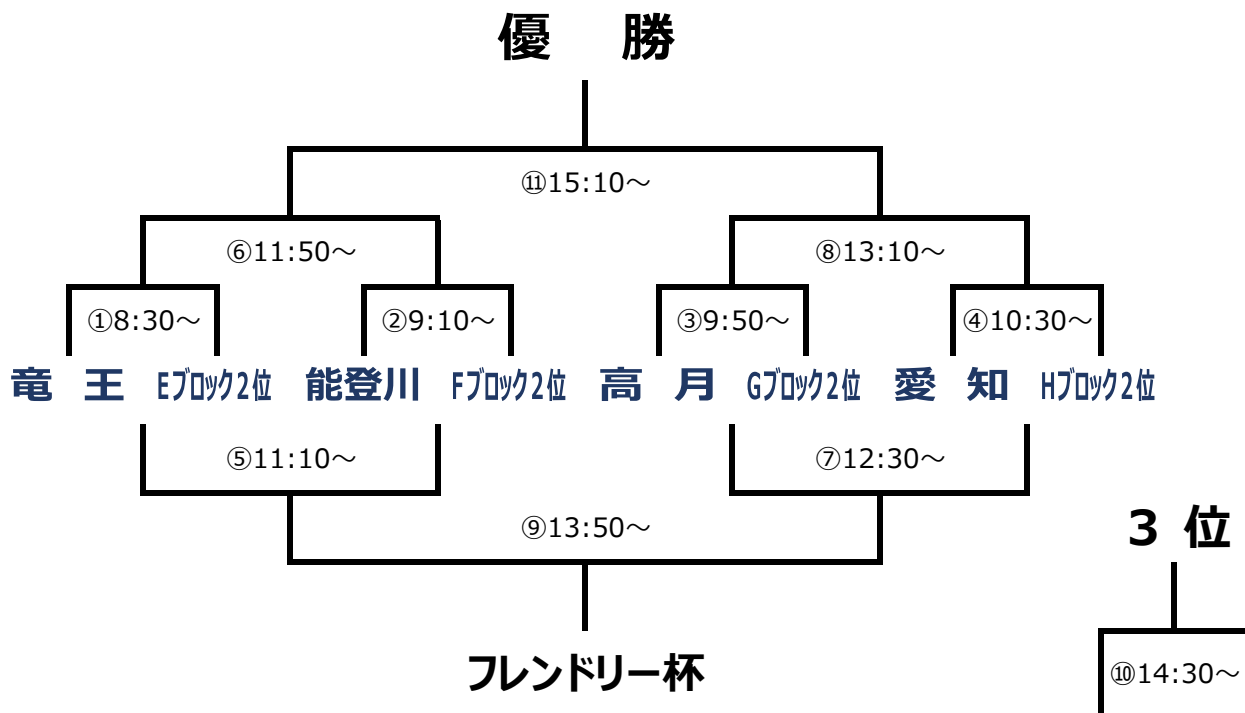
優　勝

⑪15:10～

⑥11:50～

⑧13:10～

①8:30～

②9:10～

③9:50～

④10:30～

竜　王　Eブロック2位　能登川　Fブロック2位　高　月　Gブロック2位　愛　知　Hブロック2位

⑤11:10～

⑦12:30～

⑨13:50～

3 位

⑩14:30～

フレンドリー杯